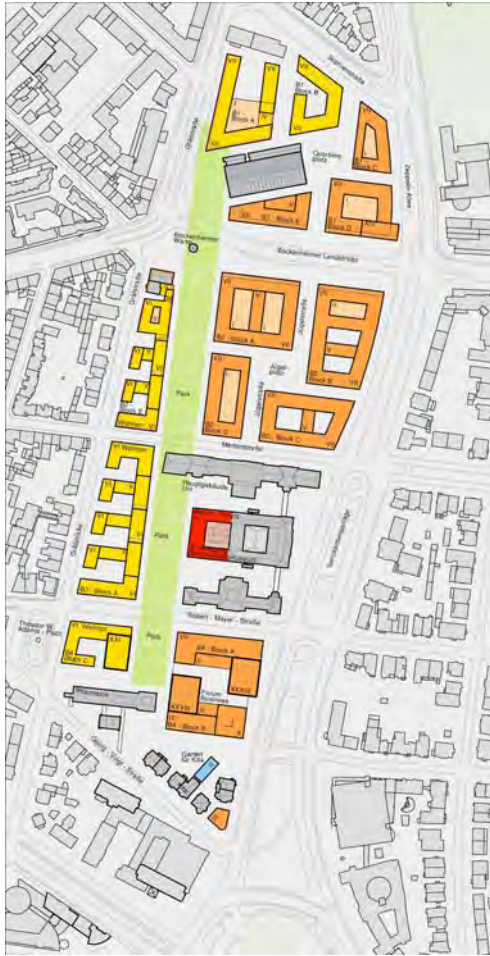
Gräfstraße

Block A

Block B

Quartiers-platz

Block C

Block D

Block E

Bockenheimer Warte

Bockenheimer Landstraße

Block A

Block B

Block C

Block D

Jügelstraße

Mertonstraße

Park

Wohnen

Hauptgebäude Uni

Park

Block A

Robert - Mayer - Straße

Theodor-W.-Adorno-Platz

Wohnen

Block C

Park

Block A

Forum Business

Block B

Garten für Kita

Senckenberganlage

Georg - Voigt - Straße